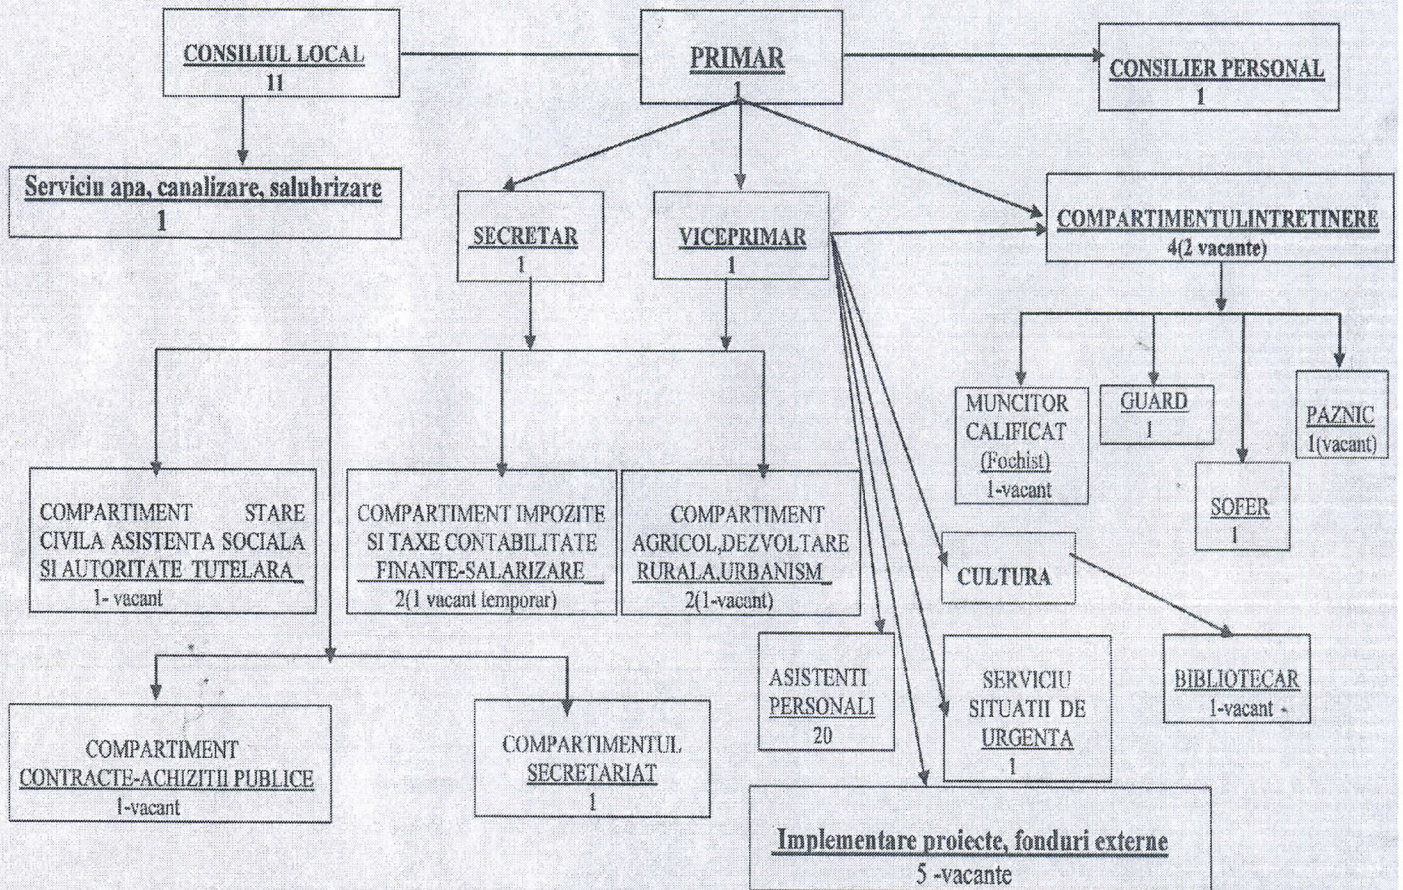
CONSILIUL LOCAL
11

PRIMAR
1

CONSILIER PERSONAL
1

Serviciu apa, canalizare, salubrizare
1

SECRETAR
1

VICEPRIMAR
1

COMPARTIMENTULINTRETINERE
4(2 vacante)

MUNCITOR CALIFICAT (Fochist)
1-vacant

GUARD
1

SOFER
1

PAZNIC
1(vacant)

COMPARTIMENT STARE CIVILA ASISTENTA SOCIALA SI AUTORITATE TUTELARA
1- vacant

COMPARTIMENT IMPOZITE SI TAXE CONTABILITATE FINANTE-SALARIZARE
2(1 vacant temporar)

COMPARTIMENT AGRICOL,DEZVOLTARE RURALA,URBANISM
2(1-vacant)

CULTURA

BIBLIOTECAR
1-vacant

ASISTENTI PERSONALI
20

SERVICIU SITUATII DE URGENTA
1

COMPARTIMENT CONTRACTE-ACHIZITII PUBLICE
1-vacant

COMPARTIMENTUL SECRETARIAT
1

Implementare proiecte, fonduri externe
5 -vacante